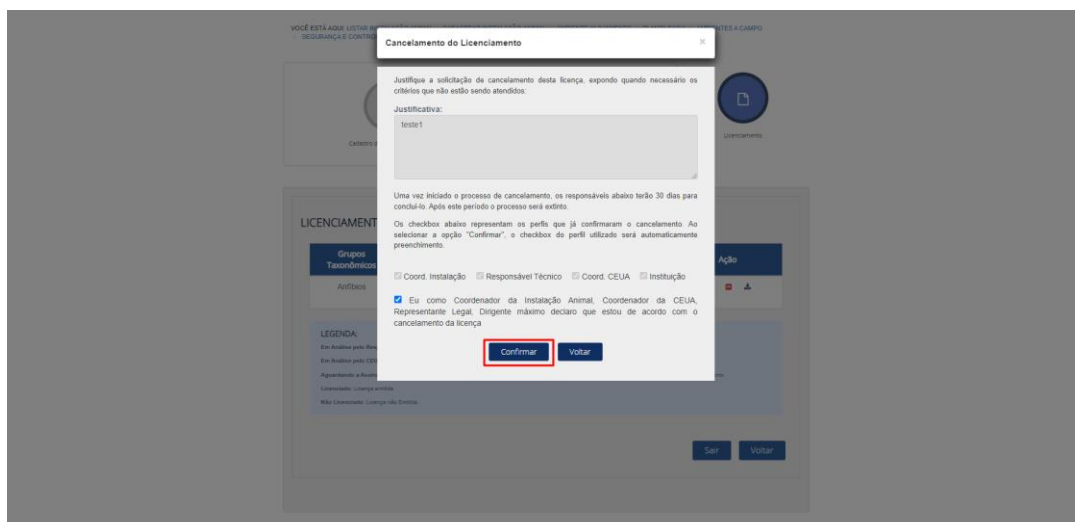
VOCÊ ESTÁ AQUI: LISTAR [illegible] SEGURANÇA E CONTRO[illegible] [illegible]NTES A CAMPO

Cancelamento do Licenciamento

×

Justifique a solicitação de cancelamento desta licença, expondo quando necessário os critérios que não estão sendo atendidos:

Justificativa:

teste1

Uma vez iniciado o processo de cancelamento, os responsáveis abaixo terão 30 dias para concluí-lo. Após este período o processo será extinto.

Os checkbox abaixo representam os perfis que já confirmaram o cancelamento. Ao selecionar a opção "Confirmar", o checkbox do perfil utilizado será automaticamente preenchimento.

Coord. Instalação Responsável Técnico Coord. CEUA Instituição

Eu como Coordenador da Instalação Animal, Coordenador da CEUA, Representante Legal, Dirigente máximo declaro que estou de acordo com o cancelamento da licença

Confirmar Voltar

Cadastro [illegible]

Licenciamento

LICENCIAMENT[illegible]

Grupos Taxonômicos

Ação

Anfíbios

LEGENDA:

Em Análise pelo Res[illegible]

Em Análise pelo CEU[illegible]

Aguardando a Reme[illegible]

Licenciado: Licença emitida

Não Licenciado: Licença não Emitida

Sair Voltar